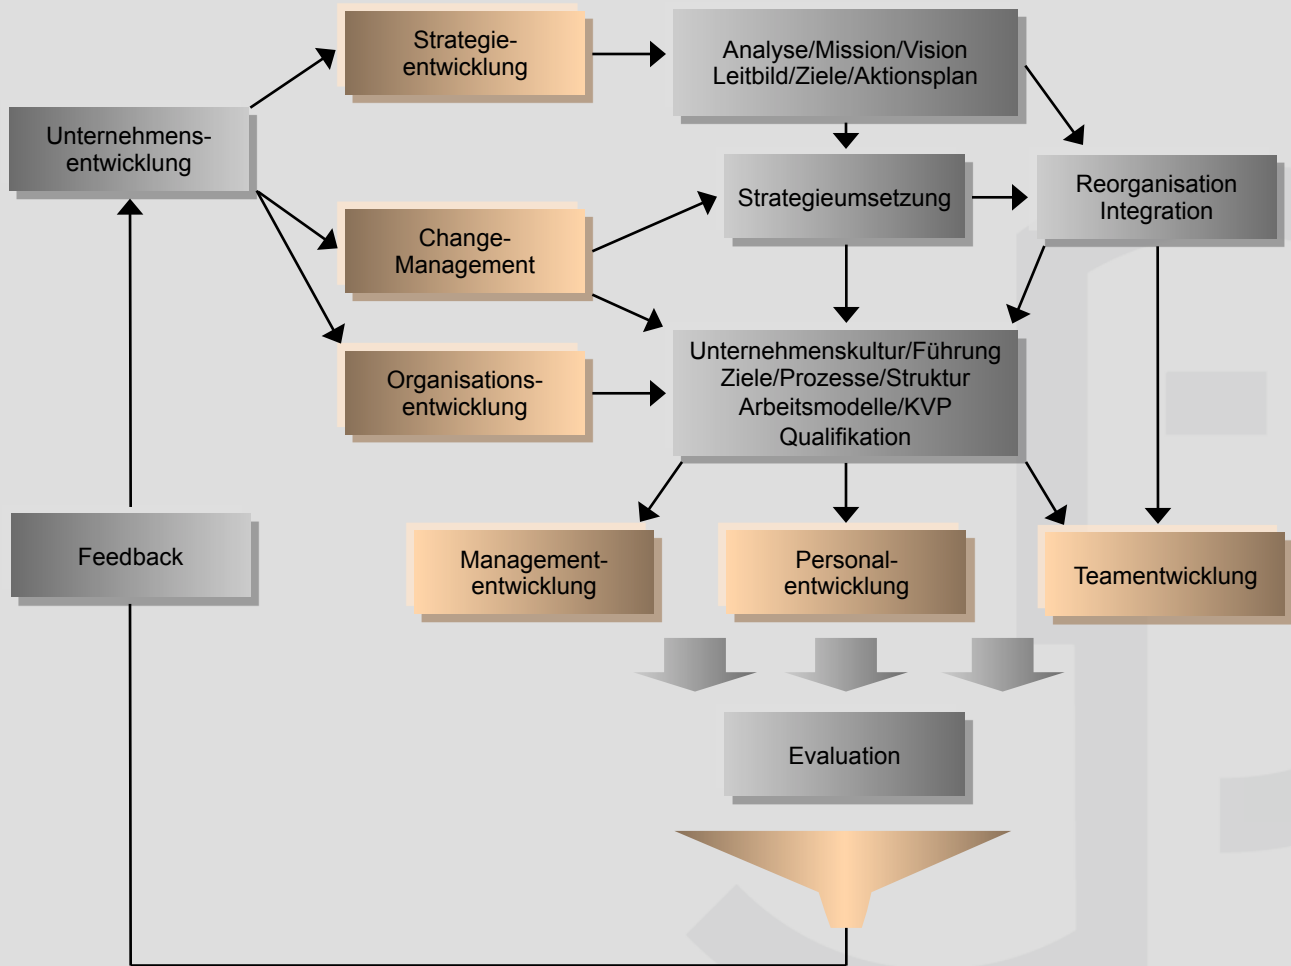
Strategieentwicklung

Analyse/Mission/Vision
Leitbild/Ziele/Aktionsplan

Unternehmensentwicklung

Strategieumsetzung

Reorganisation
Integration

Change-
Management

Organisationsentwicklung

Unternehmenskultur/Führung
Ziele/Prozesse/Struktur
Arbeitsmodelle/KVP
Qualifikation

Feedback

Managemententwicklung

Personalentwicklung

Teamentwicklung

Evaluation